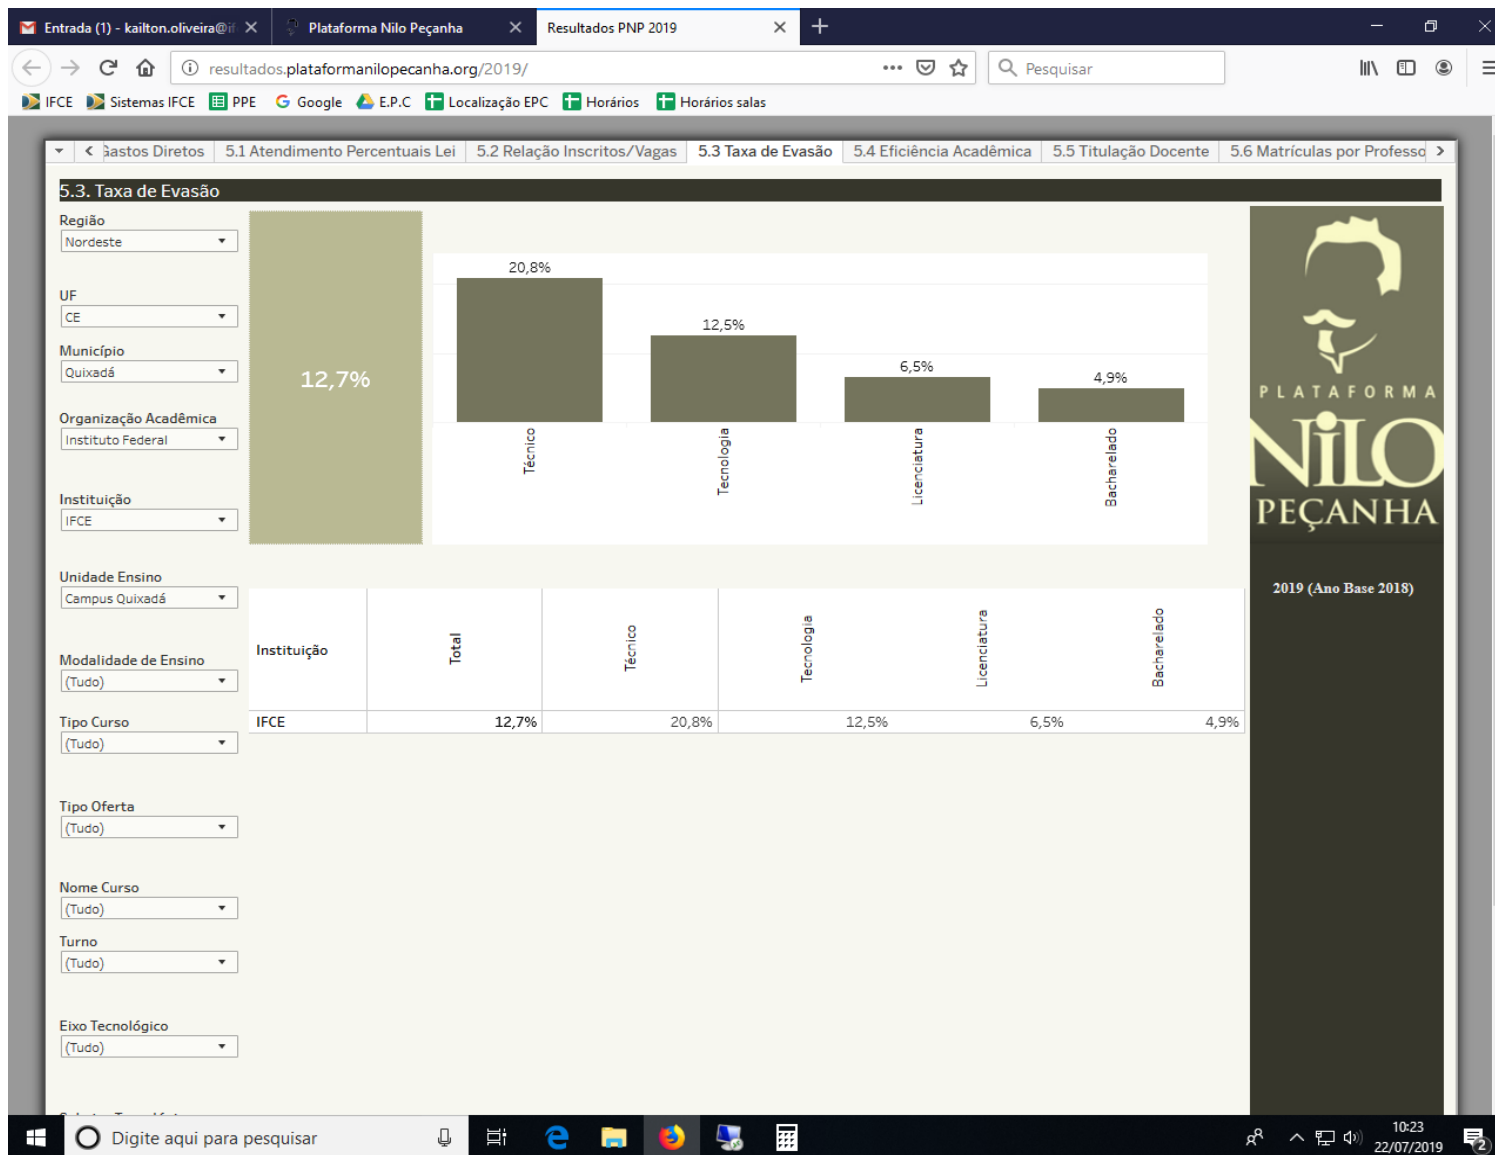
Entrada (1) - kailton.oliveira@i
Plataforma Nilo Peçanha
Resultados PNP 2019

resultados.plataformanilopecanha.org/2019/

Pesquisar

IFCE Sistemas IFCE PPE Google E.P.C Localização EPC Horários Horários salas

Gastos Diretos | 5.1 Atendimento Percentuais Lei | 5.2 Relação Inscritos/Vagas | 5.3 Taxa de Evasão | 5.4 Eficiência Acadêmica | 5.5 Titulação Docente | 5.6 Matrículas por Professo

5.3. Taxa de Evasão

Região
Nordeste

UF
CE

Município
Quixadá

Organização Acadêmica
Instituto Federal

Instituição
IFCE

Unidade Ensino
Campus Quixadá

Modalidade de Ensino
(Tudo)

Tipo Curso
(Tudo)

Tipo Oferta
(Tudo)

Nome Curso
(Tudo)

Turno
(Tudo)

Eixo Tecnológico
(Tudo)

12,7%

20,8%
12,5%
6,5%
4,9%
Técnico
Tecnologia
Licenciatura
Bacharelado

| Instituição | Total | Técnico | Tecnologia | Licenciatura | Bacharelado |
|---|---|---|---|---|---|
| IFCE | 12,7% | 20,8% | 12,5% | 6,5% | 4,9% |

PLATAFORMA
NILO
PEÇANHA

2019 (Ano Base 2018)

Digite aqui para pesquisar

10:23
22/07/2019